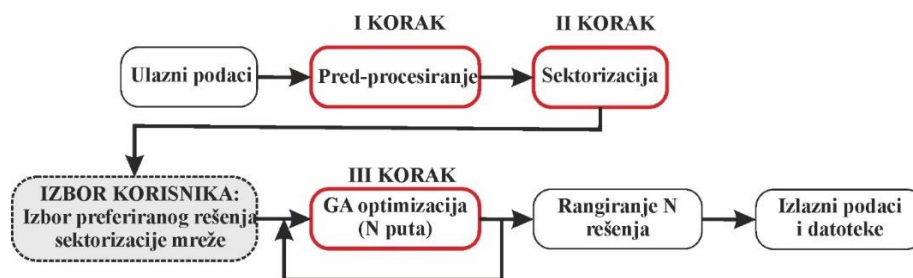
I KORAK

II KORAK

Ulazni podaci

Pred-procesiranje

Sektorizacija

III KORAK

IZBOR KORISNIKA: Izbor preferiranog rešenja sektorizacije mreže

GA optimizacija (N puta)

Rangiranje N rešenja

Izlazni podaci i datoteke